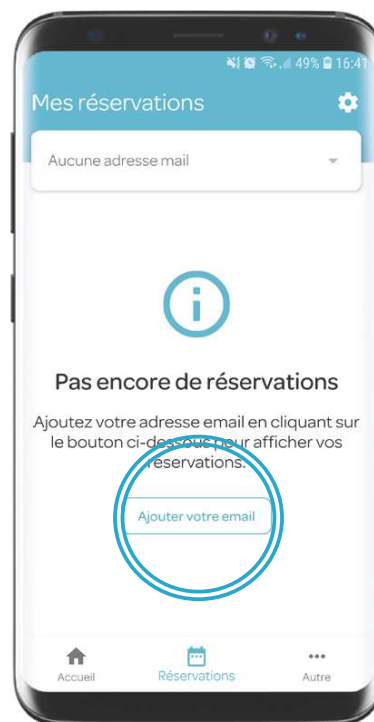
49% 16:41

Mes réservations

Aucune adresse mail

Pas encore de réservations

Ajoutez votre adresse email en cliquant sur le bouton ci-dessous pour afficher vos réservations.

Ajouter votre email

Accueil
Réservations
Autre